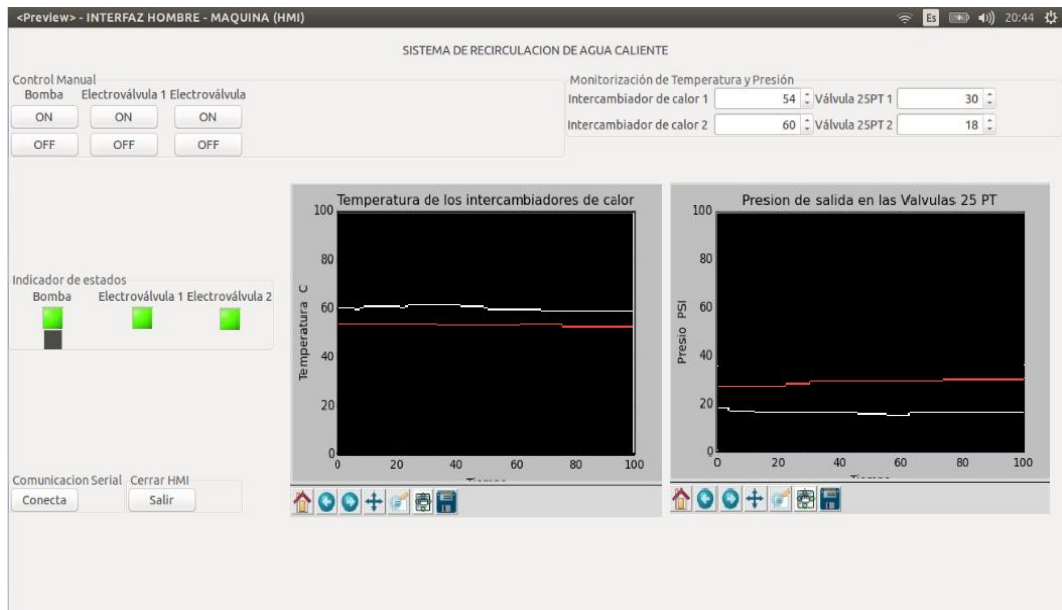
<Preview> - INTERFAZ HOMBRE - MAQUINA (HMI)

Es 20:44

SISTEMA DE RECIRCULACION DE AGUA CALIENTE

Control Manual
Bomba Electroválvula 1 Electroválvula
ON ON ON
OFF OFF OFF

Monitorización de Temperatura y Presión
Intercambiador de calor 1 54 Válvula 25PT 1 30
Intercambiador de calor 2 60 Válvula 25PT 2 18

Indicador de estados
Bomba Electroválvula 1 Electroválvula 2

Temperatura de los intercambiadores de calor
Temperatura C
100
80
60
40
20
0
0 20 40 60 80 100
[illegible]

Presion de salida en las Valvulas 25 PT
Presio PSI
100
80
60
40
20
0
0 20 40 60 80 100
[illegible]

Comunicacion Serial Cerrar HMI
Conecta Salir